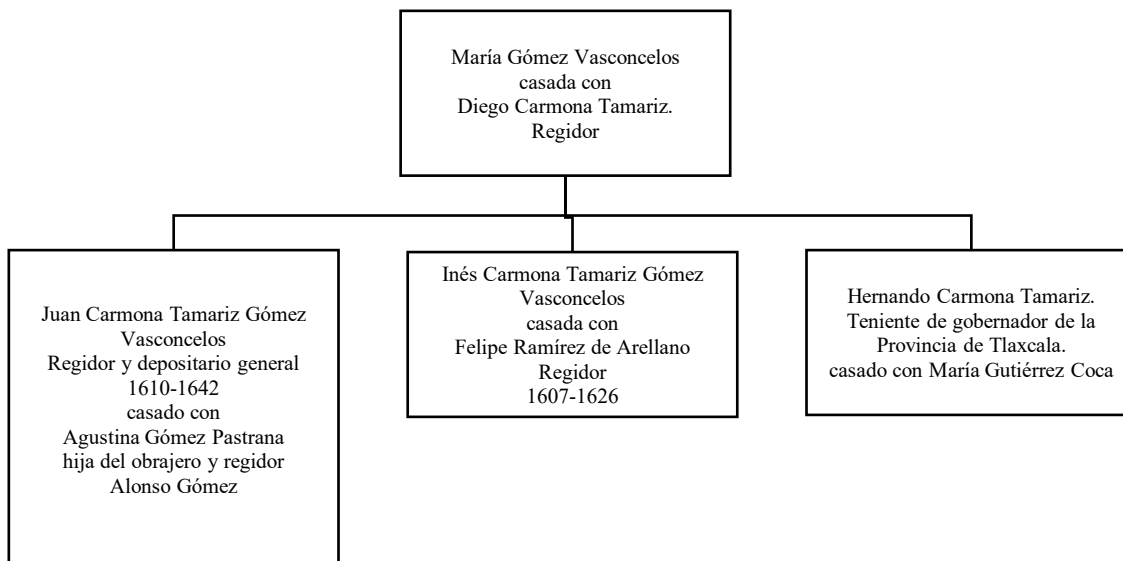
María Gómez Vasconcelos
casada con
Diego Carmona Tamariz.
Regidor

Juan Carmona Tamariz Gómez
Vasconcelos
Regidor y depositario general
1610-1642
casado con
Agustina Gómez Pastrana
hija del obrajero y regidor
Alonso Gómez

Inés Carmona Tamariz Gómez
Vasconcelos
casada con
Felipe Ramírez de Arellano
Regidor
1607-1626

Hernando Carmona Tamariz.
Teniente de gobernador de la
Provincia de Tlaxcala.
casado con María Gutiérrez Coca